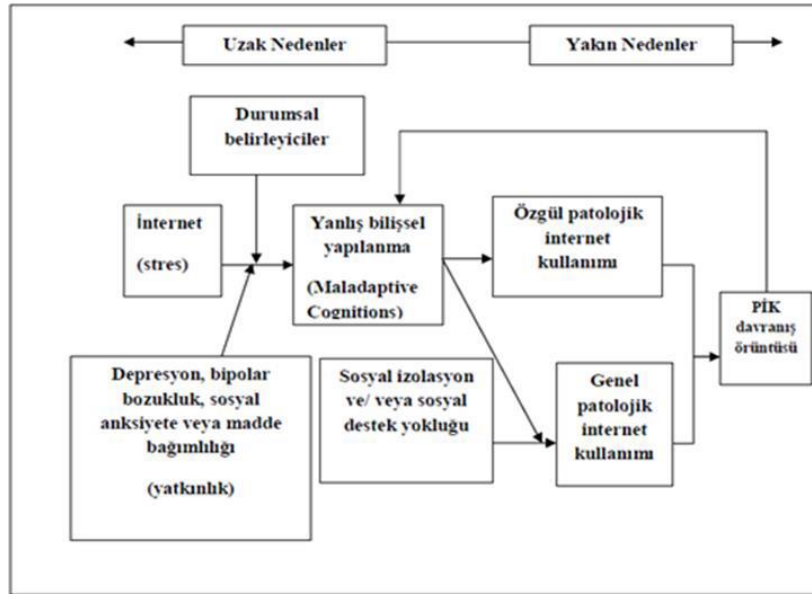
Uzak Nedenler

Yakın Nedenler

Durumsal belirleyiciler

İnternet

(stres)

Yanlış bilişsel yapılanma

(Maladaptive Cognitions)

Özgül patolojik internet kullanımı

PİK davranış örüntüsü

Depresyon, bipolar bozukluk, sosyal anksiyete veya madde bağımlılığı

(yatkınlık)

Sosyal izolasyon ve/ veya sosyal destek yokluğu

Genel patolojik internet kullanımı